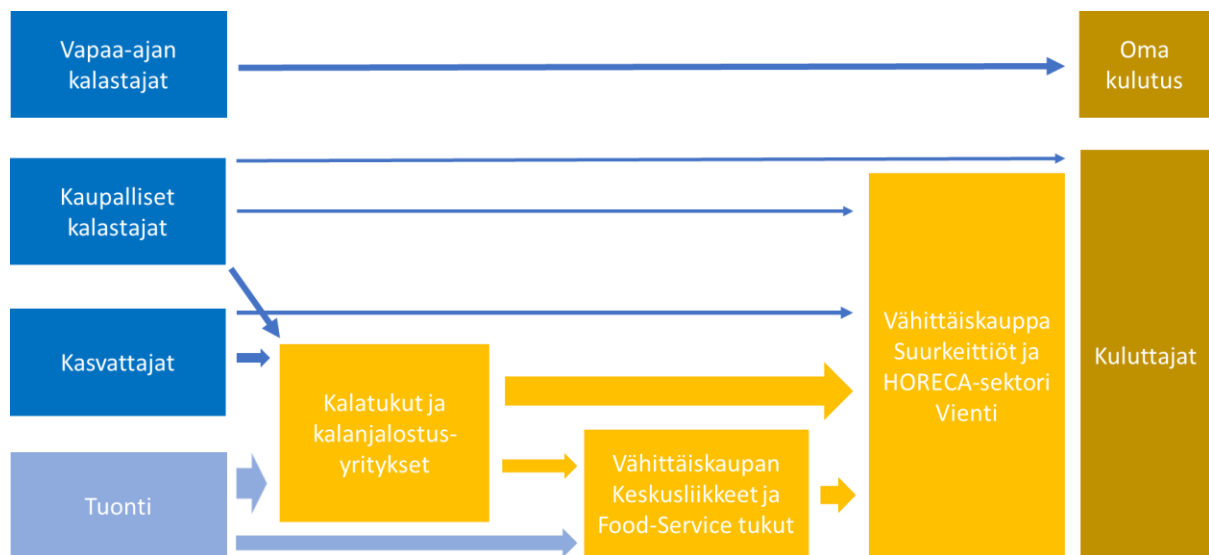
Vapaa-ajan kalastajat

Oma kulutus

Kaupalliset kalastajat

Kasvattajat

Tuonti

Kalatukut ja kalanjalostus-yritykset

Vähittäiskaupan Keskusliikkeet ja Food-Service tukut

Vähittäiskauppa Suurkeittiöt ja HORECA-sektori Vienti

Kuluttajat